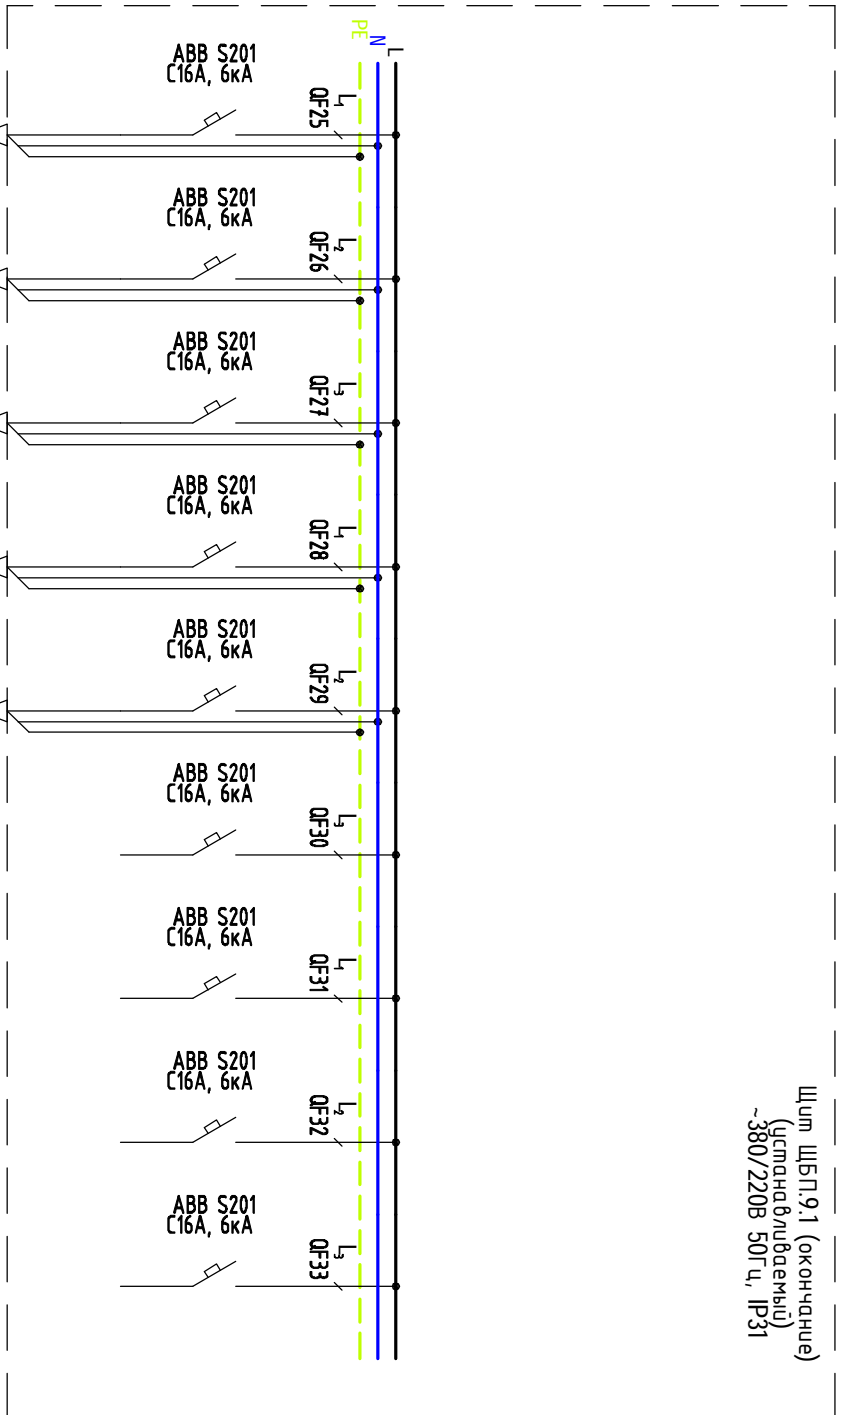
PE
N
L

ABB S201
C16A, 6кА
QF25
$L_1$

ABB S201
C16A, 6кА
QF26
$L_2$

ABB S201
C16A, 6кА
QF27
$L_3$

ABB S201
C16A, 6кА
QF28
$L_1$

ABB S201
C16A, 6кА
QF29
$L_2$

ABB S201
C16A, 6кА
QF30
$L_3$

ABB S201
C16A, 6кА
QF31
$L_1$

ABB S201
C16A, 6кА
QF32
$L_2$

ABB S201
C16A, 6кА
QF33
$L_3$

Щит ЩБП.9.1 (окончание)
(устанавливаемый)
~380/220В 50Гц, IP31